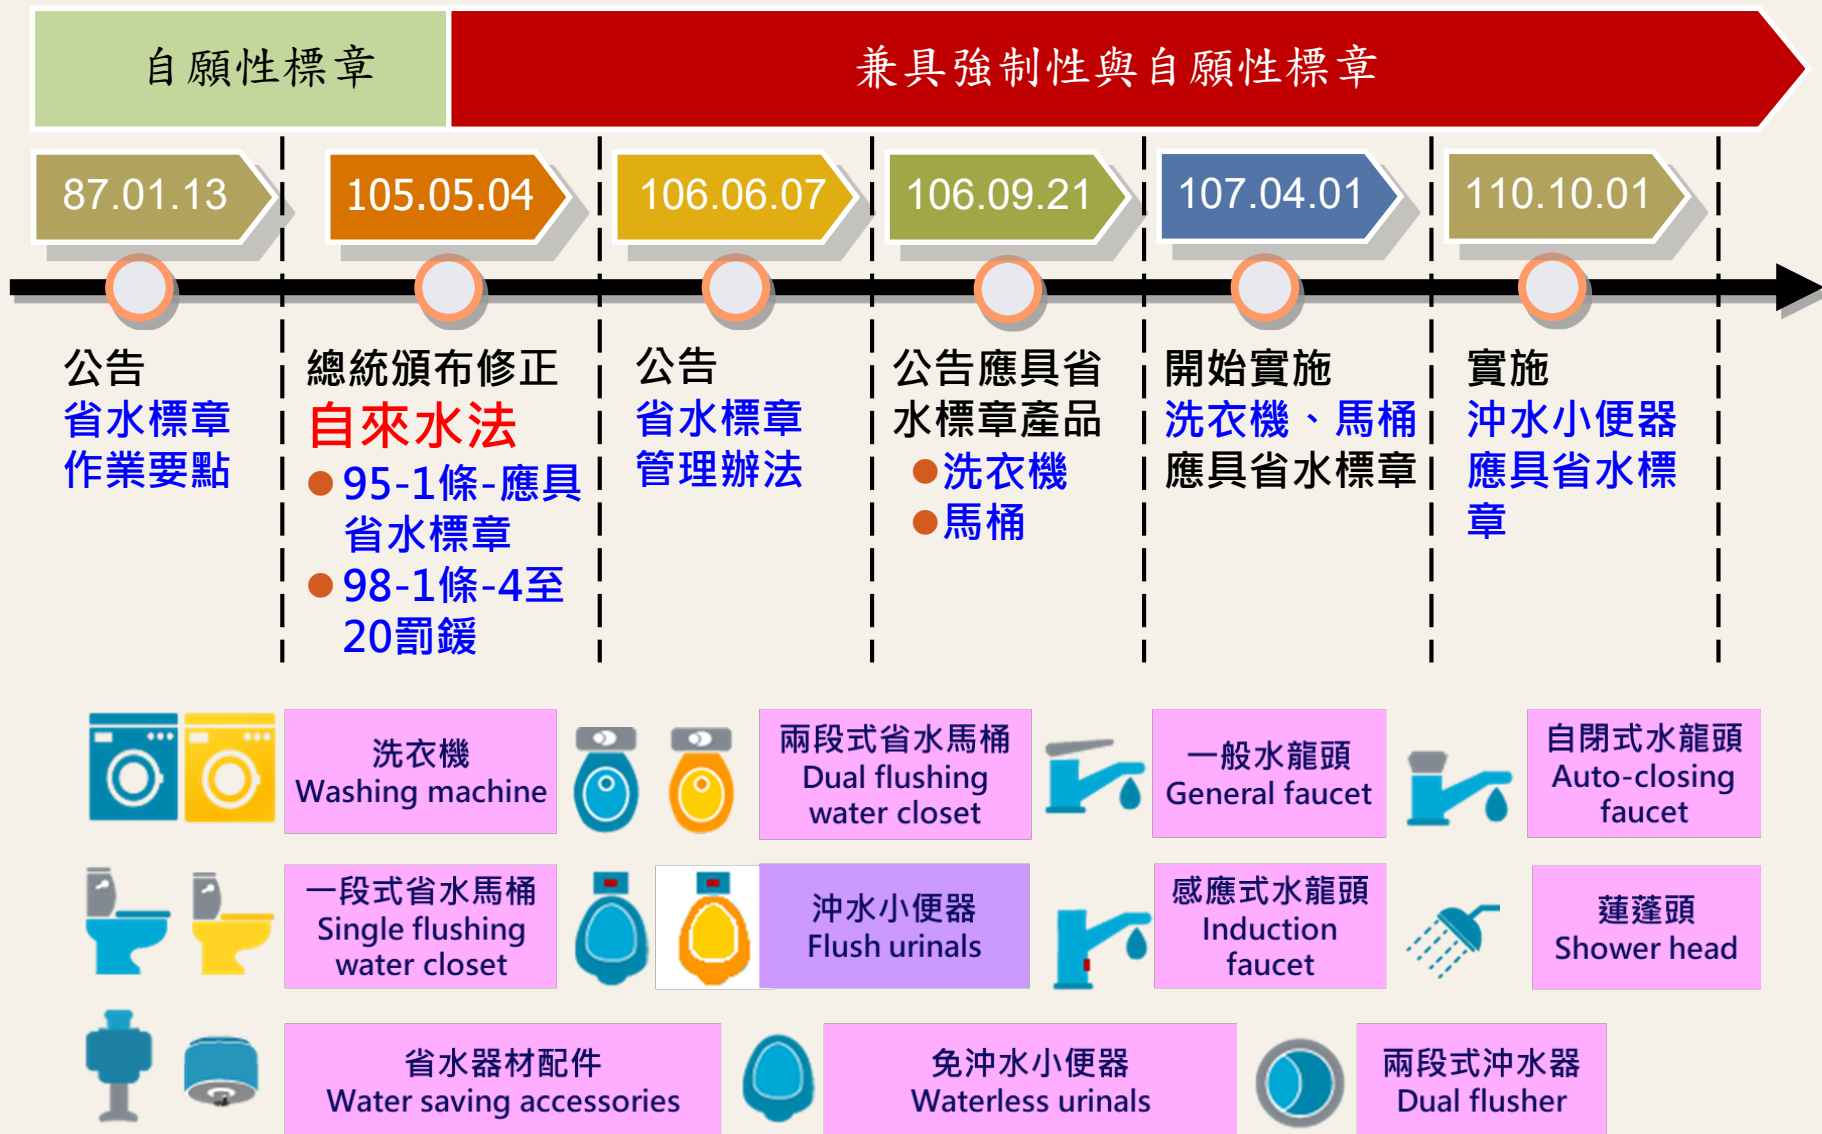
自願性標章

兼具強制性與自願性標章

87.01.13

105.05.04

106.06.07

106.09.21

107.04.01

110.10.01

公告
省水標章
作業要點

總統頒布修正
自來水法
●95-1條-應具省水標章
●98-1條-4至20罰鍰

公告
省水標章
管理辦法

公告應具省水標章產品
●洗衣機
●馬桶

開始實施
洗衣機、馬桶
應具省水標章

實施
沖水小便器
應具省水標章

洗衣機
Washing machine

兩段式省水馬桶
Dual flushing water closet

一般水龍頭
General faucet

自閉式水龍頭
Auto-closing faucet

一段式省水馬桶
Single flushing water closet

沖水小便器
Flush urinals

感應式水龍頭
Induction faucet

蓮蓬頭
Shower head

省水器材配件
Water saving accessories

免沖水小便器
Waterless urinals

兩段式沖水器
Dual flusher